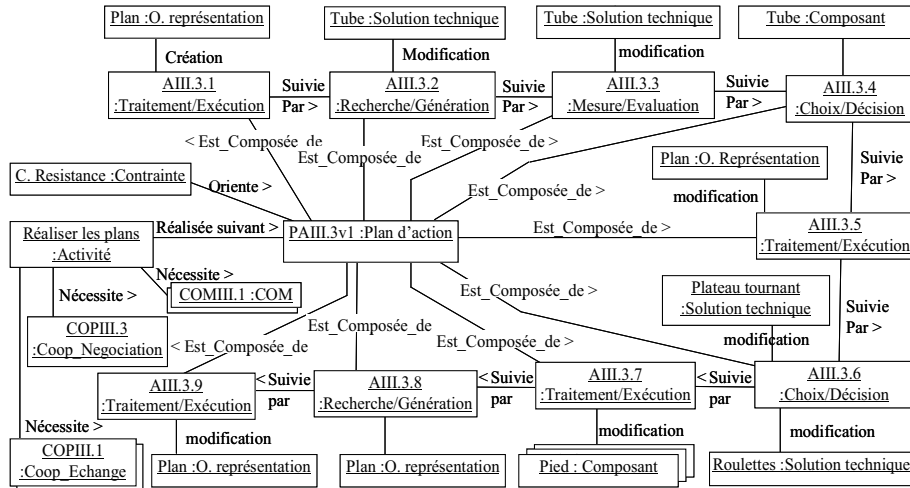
Plan :O. représentation

Tube :Solution technique

Tube :Solution technique

Tube :Composant

Création

Modification

modification

AIII.3.1 :Traitement/Exécution

Suivie Par >

AIII.3.2 :Recherche/Génération

Suivie Par >

AIII.3.3 :Mesure/Evaluation

Suivie Par >

AIII.3.4 :Choix/Décision

< Est_Composée_de

Est_Composée_de >

Est_Composée_de

Est_Composée_de >

C. Resistance :Contrainte

Oriente >

Plan :O. Représentation

modification

Suivie Par >

Réaliser les plans :Activité

Réalisée suivant >

PAIII.3v1 :Plan d'action

Est_Composée_de >

AIII.3.5 :Traitement/Exécution

Nécessite >

COMIII.1 :COM

Nécessite >

Est_Composée_de >

Plateau tournant :Solution technique

COPIII.3 :Coop_Negociation

Est_Composée_de

Suivie Par >

< Est_Composée_de

Est_Composée_de >

modification

AIII.3.9 :Traitement/Exécution

< Suivie par

AIII.3.8 :Recherche/Génération

< Suivie par

AIII.3.7 :Traitement/Exécution

< Suivie par

AIII.3.6 :Choix/Décision

Nécessite >

modification

modification

modification

COPIII.1 :Coop_Echange

Plan :O. représentation

Plan :O. représentation

Pied : Composant

Roulettes :Solution technique